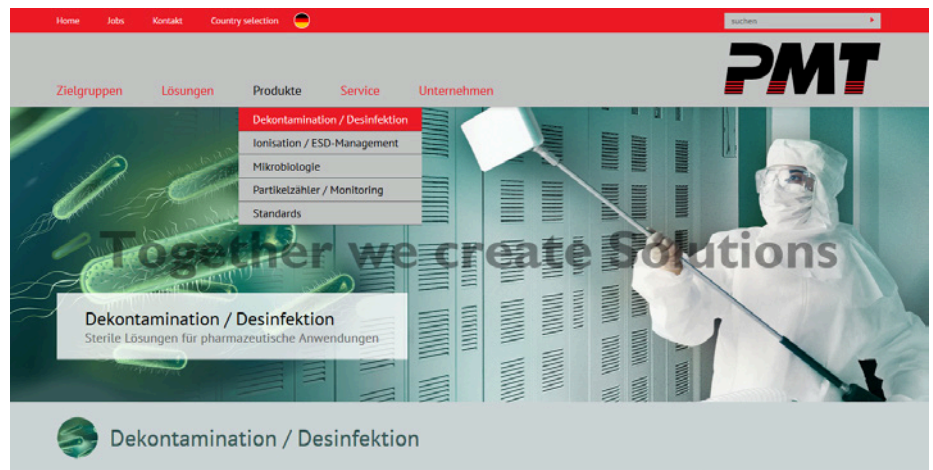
Home Jobs Kontakt Country selection

suchen

PMT

Zielgruppen Lösungen Produkte Service Unternehmen

Dekontamination / Desinfektion
Ionisation / ESD-Management
Mikrobiologie
Partikelzähler / Monitoring
Standards

Together we create Solutions

Dekontamination / Desinfektion
Sterile Lösungen für pharmazeutische Anwendungen

Dekontamination / Desinfektion